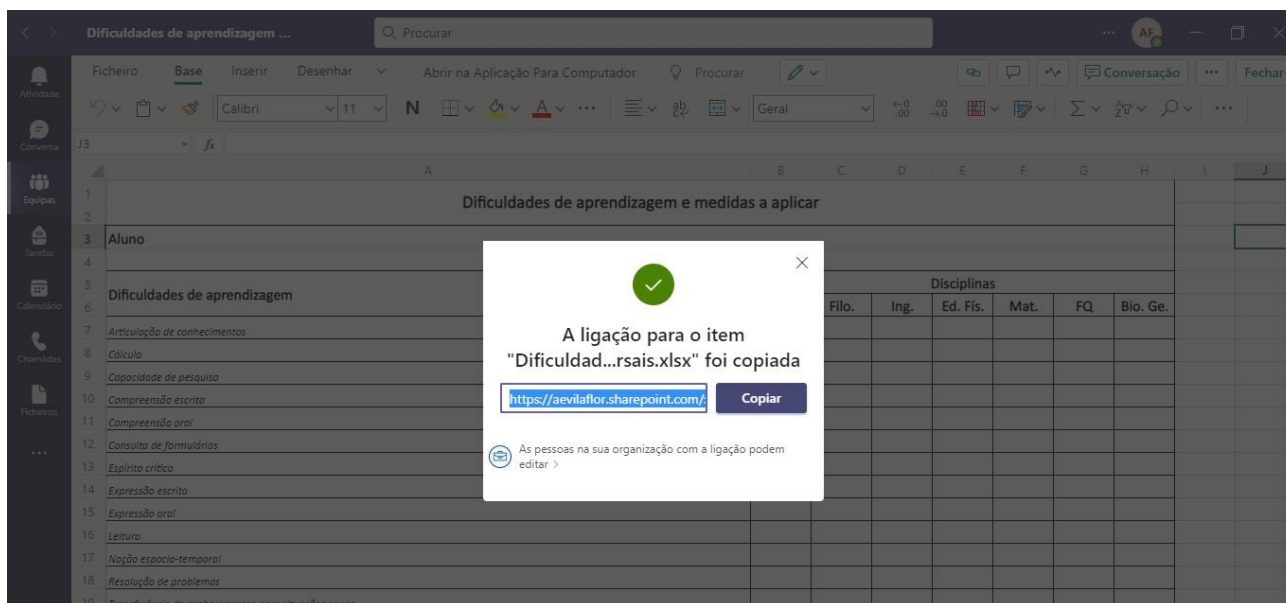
Dificuldades de aprendizagem ...

Procurar

AF

Atividade
Conversa
Equipas
Tarefas
Calendário
Chamadas
Ficheiros
...

Ficheiro Base Inserir Desenhar Abrir na Aplicação Para Computador Procurar Conversação ... Fechar

Calibri 11 N Geral

J3 $f_x$

A B C D E F G H I J

1 Dificuldades de aprendizagem e medidas a aplicar
2
3 Aluno
4
5 Dificuldades de aprendizagem
6

| | | | | Disciplinas | | | |
|---|---|---|---|---|---|---|---|
| | Filo. | Ing. | Ed. Fís. | Mat. | FQ | Bio. Ge. |

7 Articulação de conhecimentos
8 Cálculo
9 Capacidade de pesquisa
10 Compreensão escrita
11 Compreensão oral
12 Consulta de formulários
13 Espírito crítico
14 Expressão escrita
15 Expressão oral
16 Leitura
17 Noção espacio-temporal
18 Resolução de problemas

A ligação para o item "Dificuldad...rsais.xlsx" foi copiada

https://aevilaflor.sharepoint.com/

Copiar

As pessoas na sua organização com a ligação podem editar >